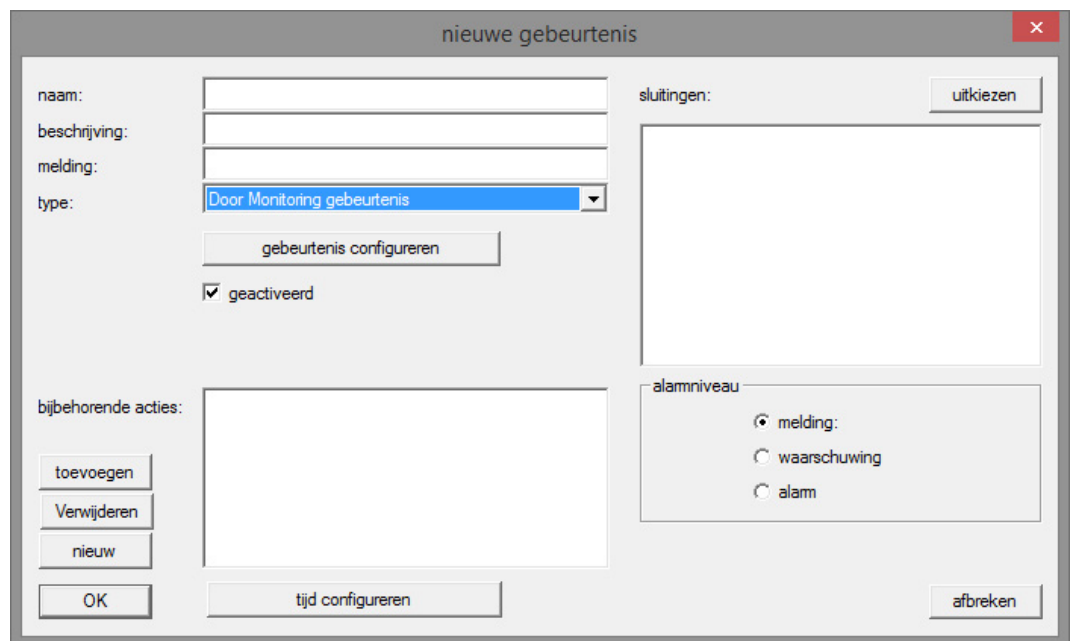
nieuwe gebeurtenis

naam:

beschrijving:

melding:

type: Door Monitoring gebeurtenis

gebeurtenis configureren

geactiveerd

sluitingen:

uitkiezen

bijbehorende acties:

toevoegen

Verwijderen

nieuw

alarmniveau

melding:

waarschuwing

alarm

OK

tijd configureren

afbreken